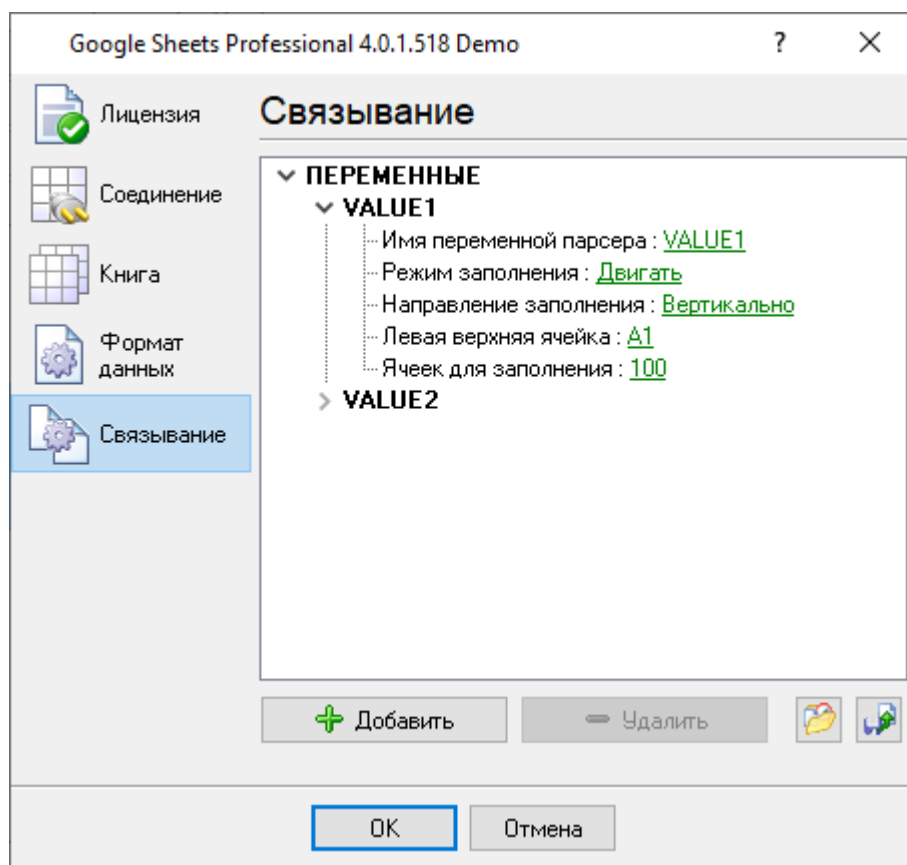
Google Sheets Professional 4.0.1.518 Demo

?

Лицензия

Соединение

Книга

Формат данных

Связывание

Связывание

ПЕРЕМЕННЫЕ
VALUE1
Имя переменной парсера : VALUE1
Режим заполнения : Двигать
Направление заполнения : Вертикально
Левая верхняя ячейка : A1
Ячеек для заполнения : 100
VALUE2

Добавить

Удалить

OK

Отмена